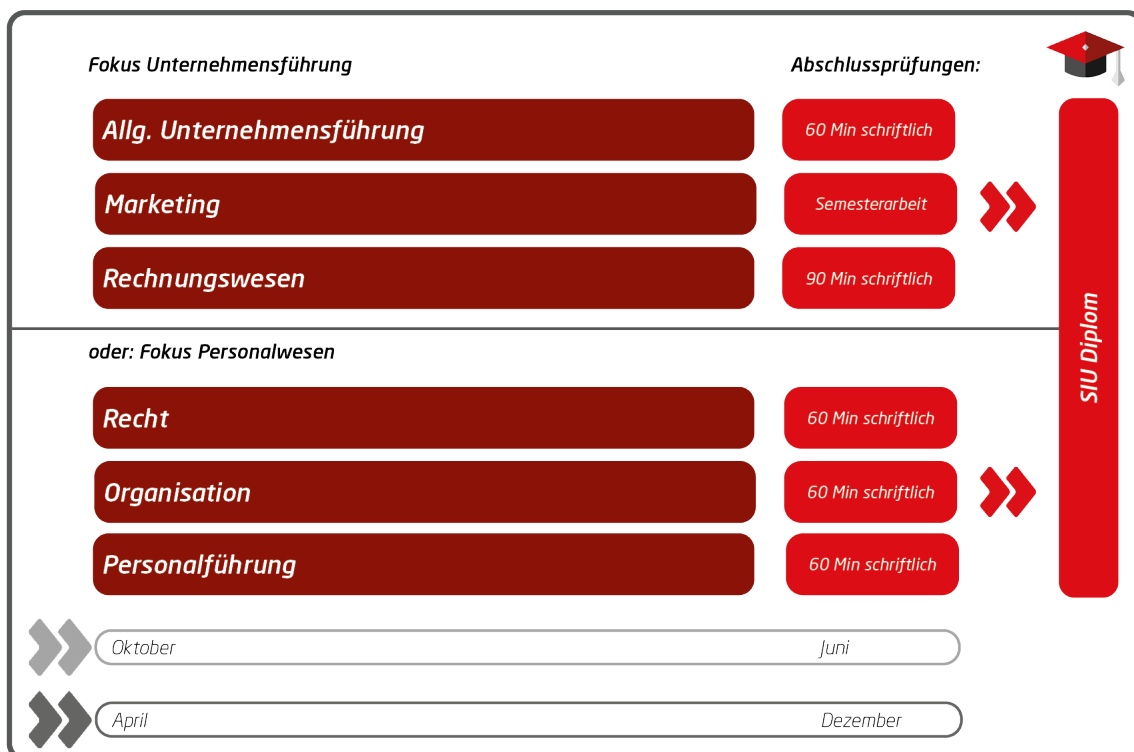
Fokus Unternehmensführung

Abschlussprüfungen:

Allg. Unternehmensführung

60 Min schriftlich

Marketing

Semesterarbeit

Rechnungswesen

90 Min schriftlich

SIU Diplom

oder: Fokus Personalwesen

Recht

60 Min schriftlich

Organisation

60 Min schriftlich

Personalführung

60 Min schriftlich

Oktober

Juni

April

Dezember